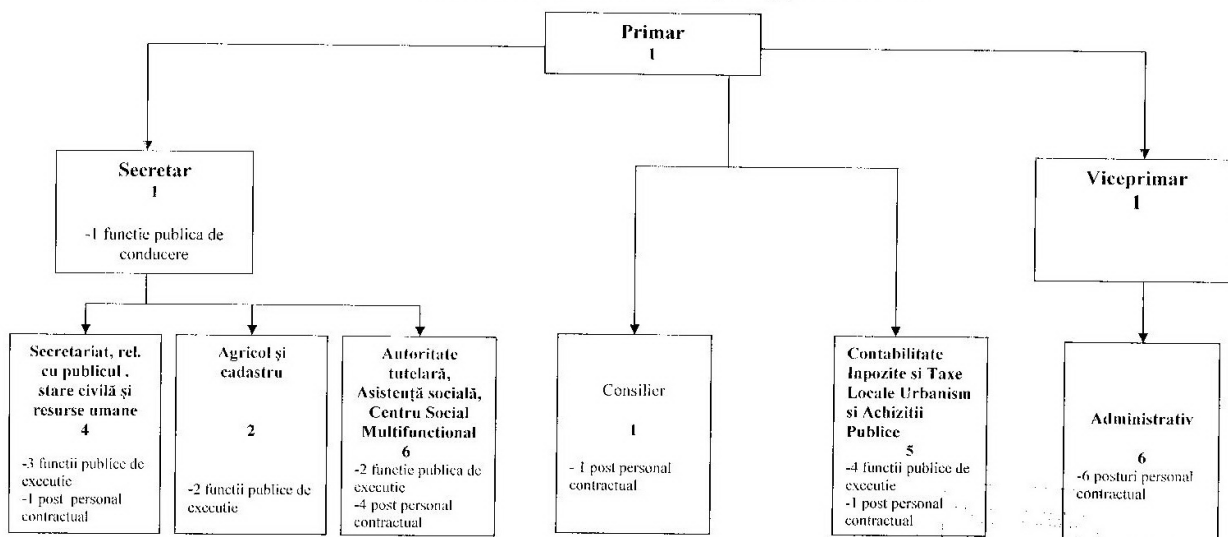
Primar
1

Secretar
1
-1 functie publica de conducere

Secretariat, rel. cu publicul , stare civilă și resurse umane
4
-3 functii publice de executie
-1 post personal contractual

Agricol și cadastru
2
-2 functii publice de executie

Autoritate tutelară, Asistență socială, Centru Social Multifunctional
6
-2 functie publica de executie
-4 post personal contractual

Consilier
1
- 1 post personal contractual

Contabilitate Inpozite si Taxe Locale Urbanism si Achizitii Publice
5
-4 functii publice de executie
-1 post personal contractual

Viceprimar
1

Administrativ
6
-6 posturi personal contractual